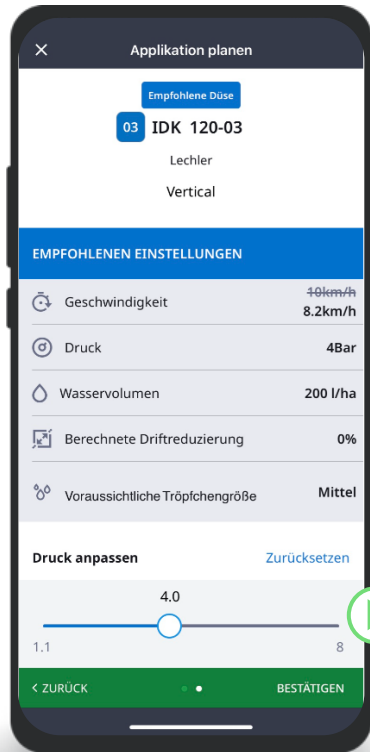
Applikation planen

Empfohlene Düse

03 IDK 120-03

Lechler

Vertical

EMPFOHLENEN EINSTELLUNGEN

Geschwindigkeit ~~10km/h~~ 8.2km/h

Druck 4Bar

Wasservolumen 200 l/ha

Berechnete Driftreduzierung 0%

Voraussichtliche Tröpfchengröße Mittel

Druck anpassen Zurücksetzen

4.0

1.1 8

< ZURÜCK BESTÄTIGEN